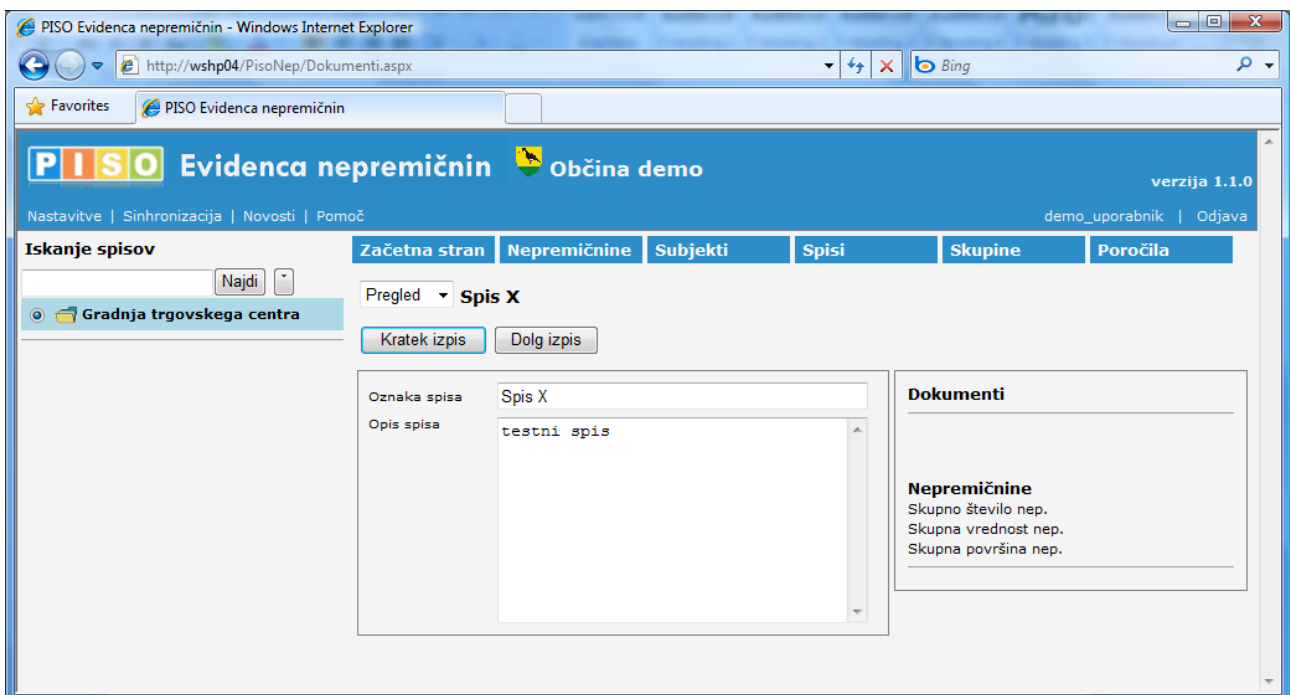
PISO Evidenca nepremičnin - Windows Internet Explorer

http://wshp04/PisoNep/Dokumenti.aspx

Bing

Favorites

PISO Evidenca nepremičnin

PISO Evidenca nepremičnin Občina demo

verzija 1.1.0

Nastavitve | Sinhronizacija | Novosti | Pomoč

demo_uporabnik | Odjava

Iskanje spisov

Najdi

Gradnja trgovskega centra

Začetna stran | Nepremičnine | Subjekti | Spisi | Skupine | Poročila

Pregled Spis X

Kratek izpis | Dolg izpis

Oznaka spisa Spis X

Opis spisa testni spis

Dokumenti

Nepremičnine
Skupno število nep.
Skupna vrednost nep.
Skupna površina nep.